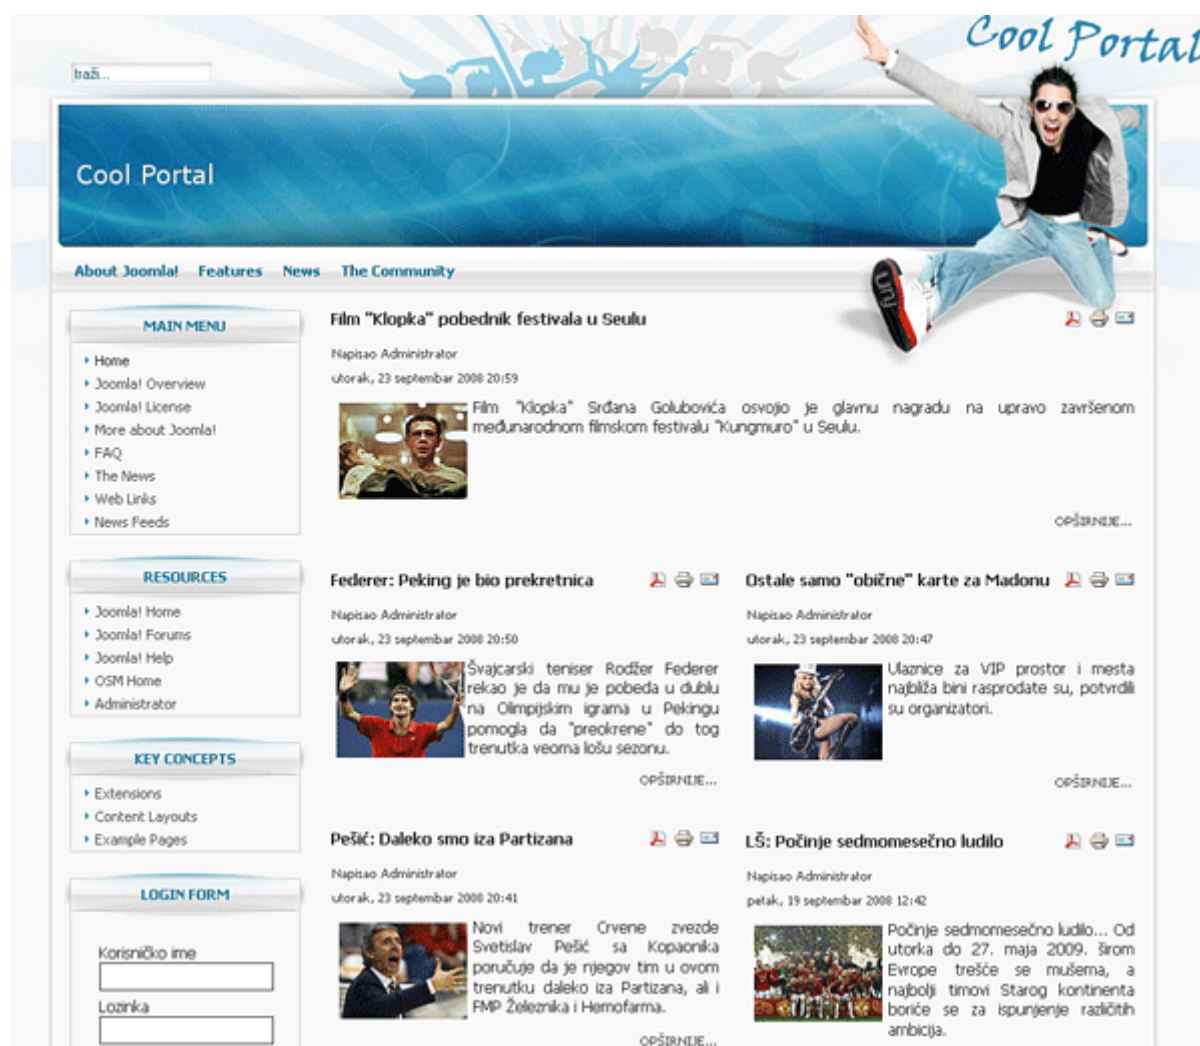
traži...

Cool Portal

Cool Portal

About Joomla! Features News The Community

MAIN MENU

Home
Joomla! Overview
Joomla! License
More about Joomla!
FAQ
The News
Web Links
News Feeds

RESOURCES

Joomla! Home
Joomla! Forums
Joomla! Help
OSM Home
Administrator

KEY CONCEPTS

Extensions
Content Layouts
Example Pages

LOGIN FORM

Korisničko ime

Lozinka

Film "Klopka" pobednik festivala u Seulu

Napisao Administrator
utorak, 23 septembar 2008 20:59

Film "Klopka" Srđana Golubovića osvojio je glavnu nagradu na upravo završenom međunarodnom filmskom festivalu "Kungmuro" u Seulu.

OPŠIRNIJE...

Federer: Peking je bio prekretnica

Napisao Administrator
utorak, 23 septembar 2008 20:50

Švajcarski teniser Rodžer Federer rekao je da mu je pobeda u dublu na Olimpijskim igrama u Pekingu pomogla da "preokrene" do tog trenutka veoma lošu sezonu.

OPŠIRNIJE...

Ostale samo "obične" karte za Madonu

Napisao Administrator
utorak, 23 septembar 2008 20:47

Ulaznice za VIP prostor i mesta najbliža bini rasprodate su, potvrdili su organizatori.

OPŠIRNIJE...

Pešić: Daleko smo iza Partizana

Napisao Administrator
utorak, 23 septembar 2008 20:41

Novi trener Crvene zvezde Svetislav Pešić sa Kopaonika poručuje da je njegov tim u ovom trenutku daleko iza Partizana, ali i FMP Železnika i Hemofarma.

OPŠIRNIJE...

LŠ: Počinje sedmomesečno ludilo

Napisao Administrator
petak, 19 septembar 2008 12:42

Počinje sedmomesečno ludilo... Od utorka do 27. maja 2009. širom Evrope trešće se mrežama, a najbolji timovi Starog kontinenta boriće se za ispunjenje različitih ambicija.